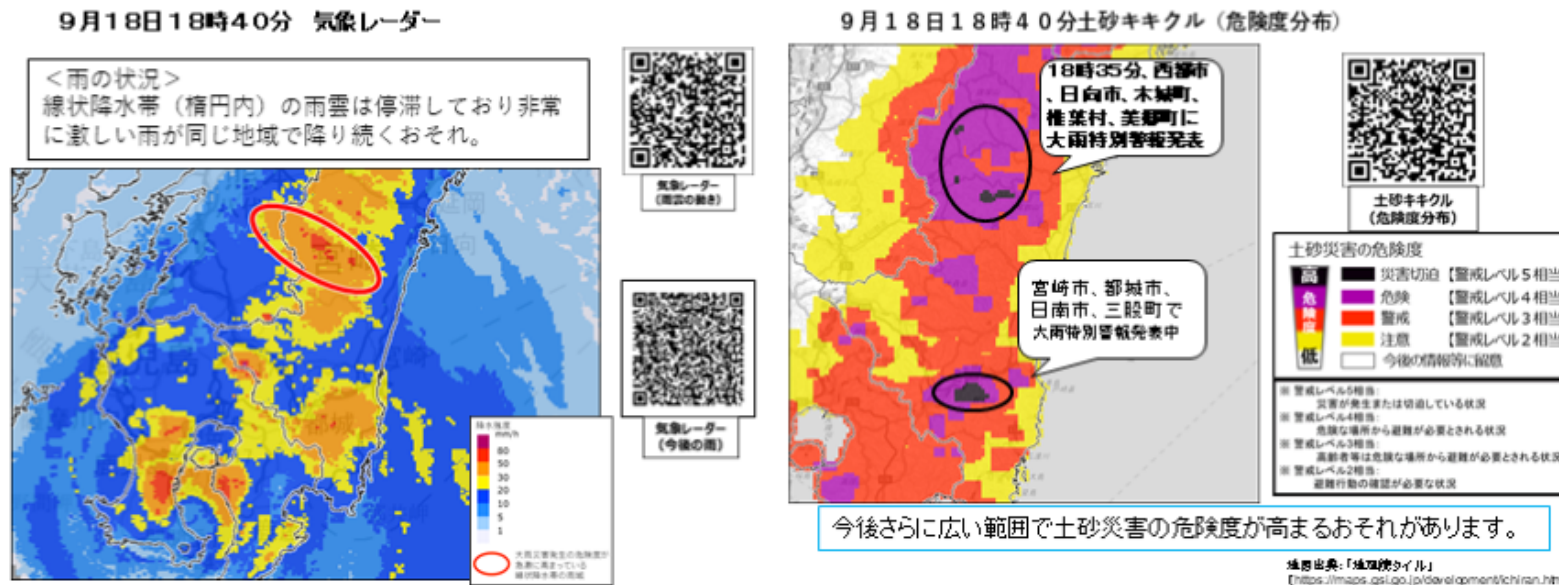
９月１８日１８時４０分　気象レーダー

＜雨の状況＞
線状降水帯（楕円内）の雨雲は停滞しており非常に激しい雨が同じ地域で降り続くおそれ。

気象レーダー
(雨雲の動き)

気象レーダー
(今後の雨)

降水強度
mm/h
80
50
30
20
10
5
1

大雨災害発生の危険度が急激に高まっている線状降水帯の雨域

９月１８日１８時４０分土砂キキクル（危険度分布）

18時35分、西都市、日向市、木城町、椎葉村、美郷町に大雨特別警報発表

宮崎市、都城市、日南市、三股町で大雨特別警報発表中

土砂キキクル
(危険度分布)

土砂災害の危険度
高
危
警
注
低
災害切迫【警戒レベル５相当
危険　【警戒レベル４相当
警戒　【警戒レベル３相当
注意　【警戒レベル２相当
今後の情報等に留意

※ 警戒レベル5相当:
災害が発生または切迫している状況
※ 警戒レベル4相当:
危険な場所から避難が必要とされる状況
※ 警戒レベル3相当:
高齢者等は危険な場所から避難が必要とされる状況
※ 警戒レベル2相当:
避難行動の確認が必要な状況

今後さらに広い範囲で土砂災害の危険度が高まるおそれがあります。

地図出典：「地理院タイル」
【https://maps.gsi.go.jp/development/ichiran.ht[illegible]